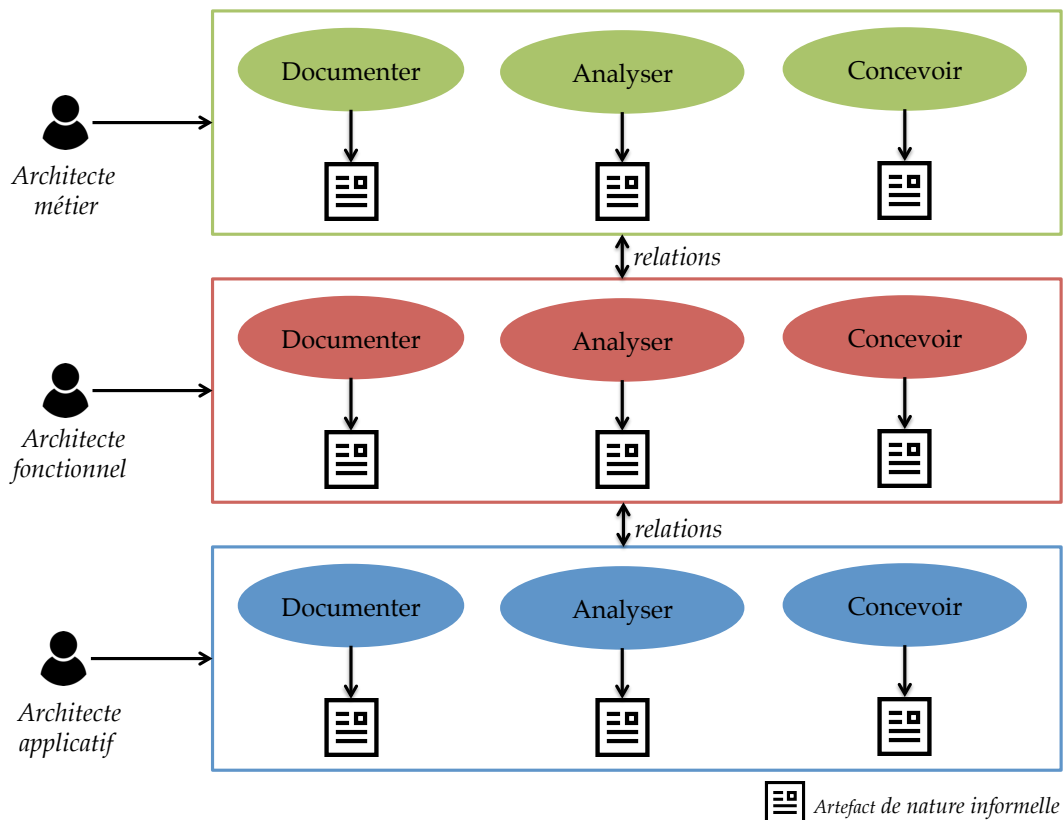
Documenter

Analyser

Concevoir

Architecte métier

relations

Documenter

Analyser

Concevoir

Architecte fonctionnel

relations

Documenter

Analyser

Concevoir

Architecte applicatif

Artefact de nature informelle